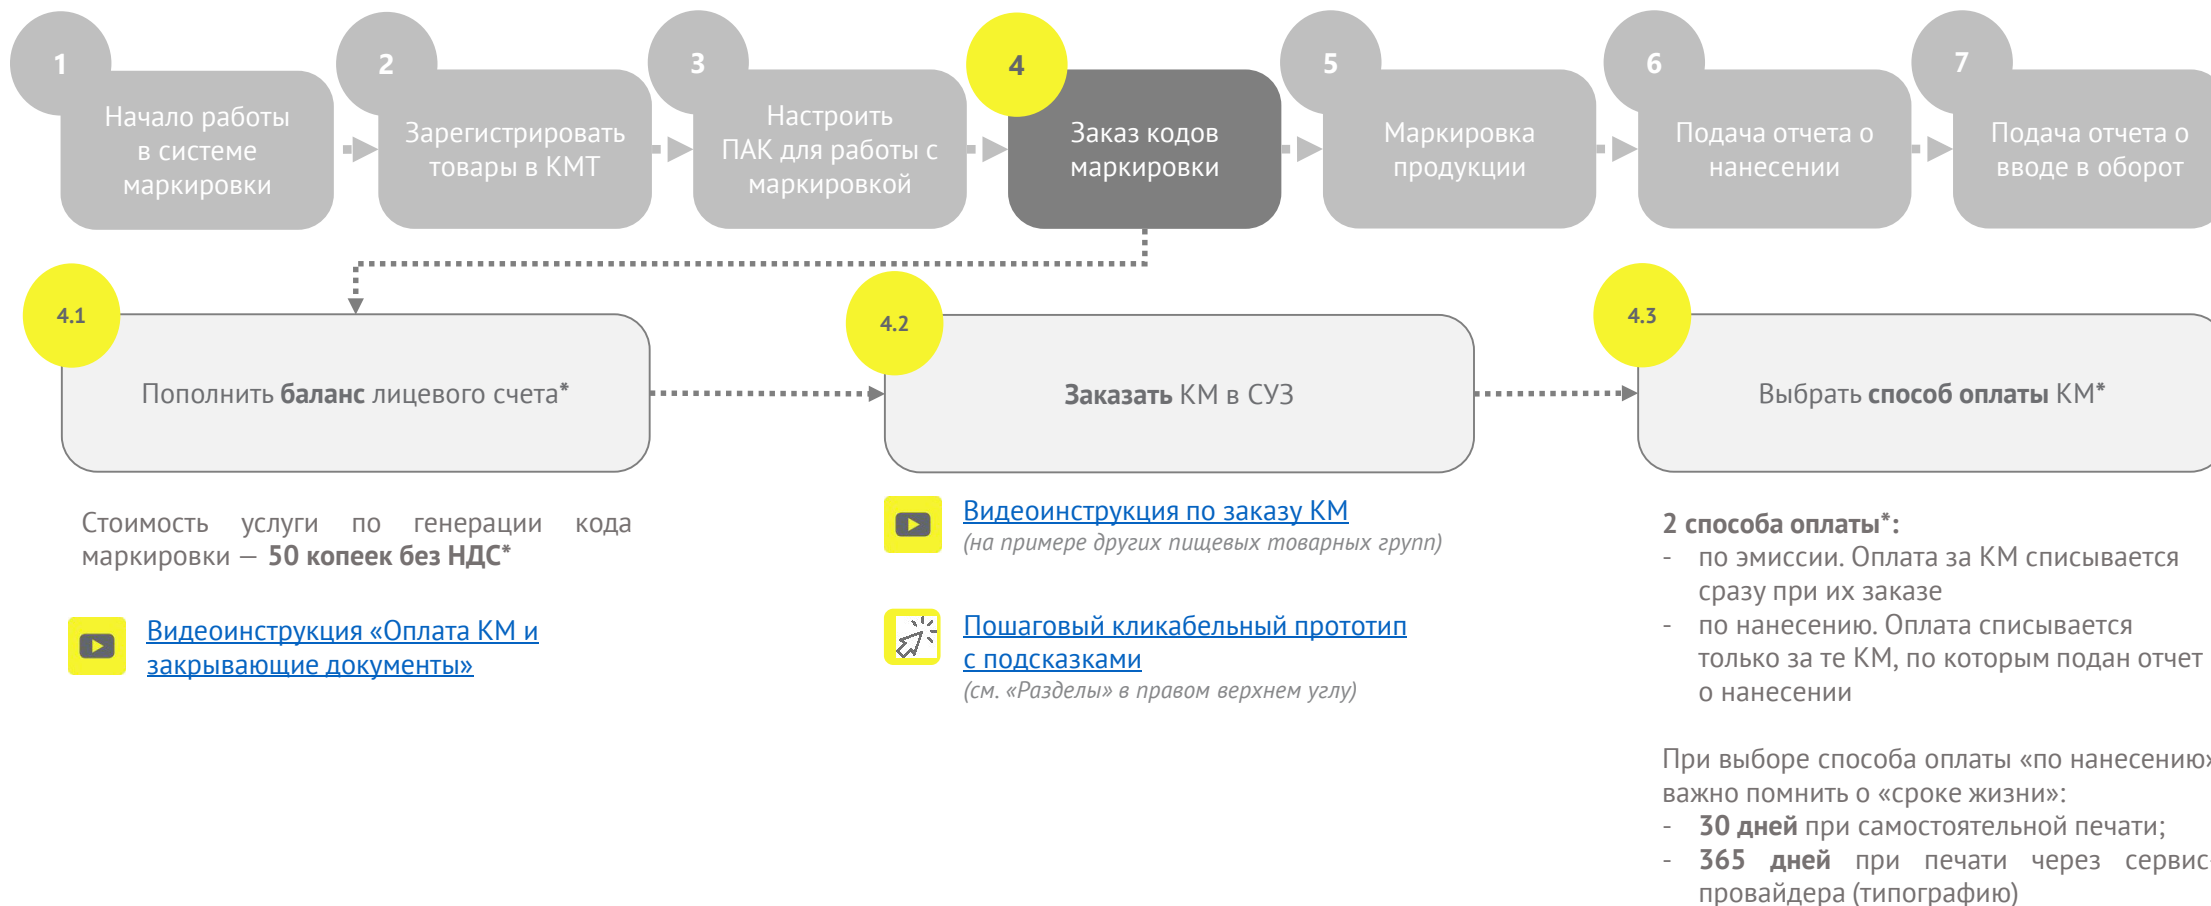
1
Начало работы в системе маркировки

2
Зарегистрировать товары в КМТ

3
Настроить ПАК для работы с маркировкой

4
Заказ кодов маркировки

5
Маркировка продукции

6
Подача отчета о нанесении

7
Подача отчета о вводе в оборот

4.1
Пополнить **баланс** лицевого счета*

4.2
**Заказать** КМ в СУЗ

4.3
Выбрать **способ оплаты** КМ*

Стоимость услуги по генерации кода маркировки — **50 копеек без НДС***

Видеоинструкция «Оплата КМ и закрывающие документы»

Видеоинструкция по заказу КМ
(на примере других пищевых товарных групп)

Пошаговый кликабельный прототип с подсказками
(см. «Разделы» в правом верхнем углу)

**2 способа оплаты*:**
- по эмиссии. Оплата за КМ списывается сразу при их заказе
- по нанесению. Оплата списывается только за те КМ, по которым подан отчет о нанесении

При выборе способа оплаты «по нанесению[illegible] важно помнить о «сроке жизни»:
- **30 дней** при самостоятельной печати;
- **365 дней** при печати через сервис провайдера (типографию)